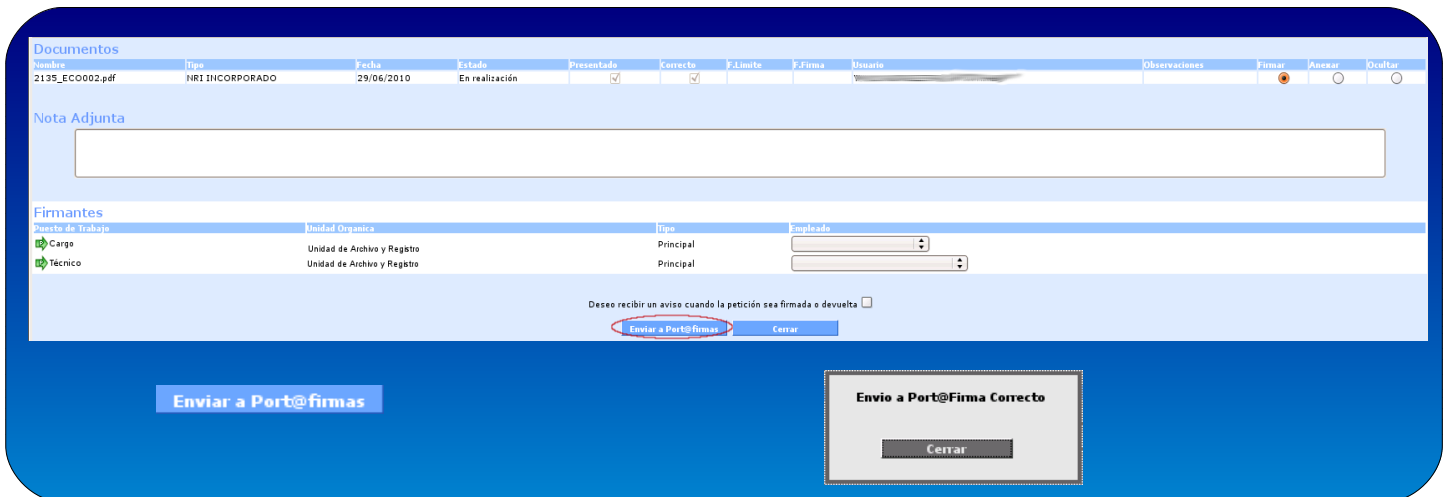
Documentos

| Nombre | Tipo | Fecha | Estado | Presentado | Correcto | F.Limite | F.Firma | Usuario | Observaciones | Firmar | Anexar | Ocultar |
|---|---|---|---|---|---|---|---|---|---|---|---|---|
| 2135_ECO002.pdf | NRI INCORPORADO | 29/06/2010 | En realización | | | | | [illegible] | | | | |

Nota Adjunta

Firmantes

| Puesto de Trabajo | Unidad Organica | Tipo | Empleado |
|---|---|---|---|
| Cargo | Unidad de Archivo y Registro | Principal | |
| Técnico | Unidad de Archivo y Registro | Principal | |

Deseo recibir un aviso cuando la petición sea firmada o devuelta

Enviar a Port@firmas
Cerrar

Enviar a Port@firmas

Envio a Port@Firma Correcto

Cerrar